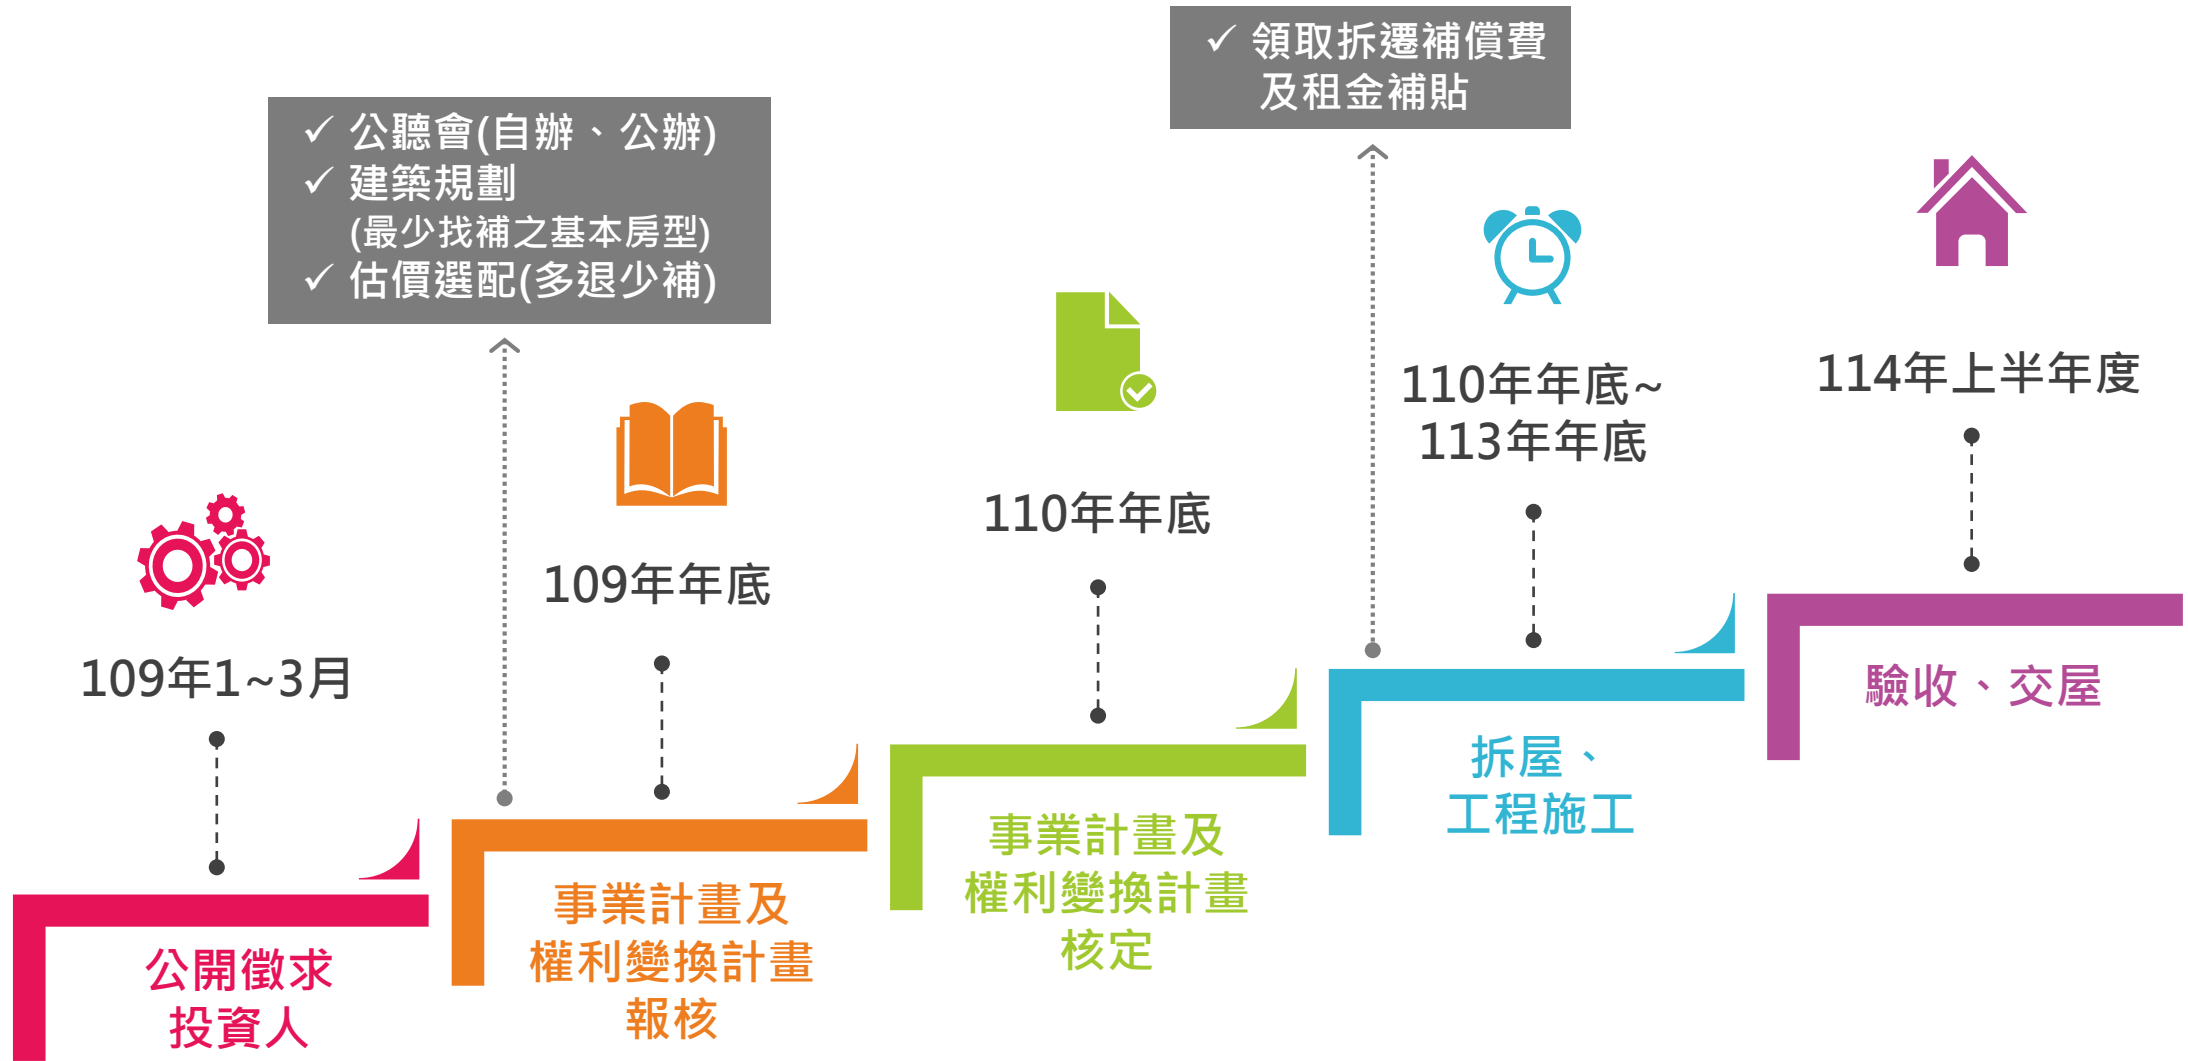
✓ 領取拆遷補償費
及租金補貼

✓ 公聽會(自辦、公辦)
✓ 建築規劃
(最少找補之基本房型)
✓ 估價選配(多退少補)

109年1~3月

公開徵求
投資人

109年年底

事業計畫及
權利變換計畫
報核

110年年底

事業計畫及
權利變換計畫
核定

110年年底~
113年年底

拆屋、
工程施工

114年上半年度

驗收、交屋